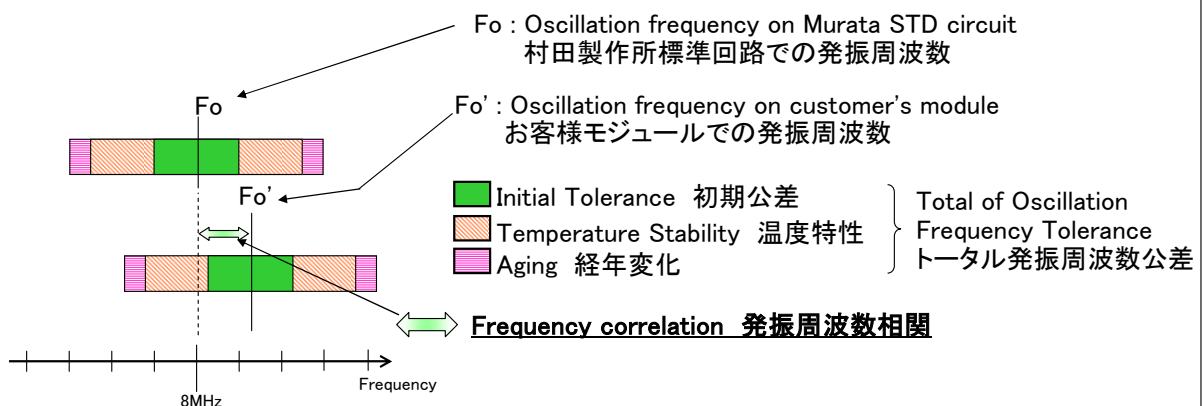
Fo : Oscillation frequency on Murata STD circuit
村田製作所標準回路での発振周波数

Fo

Fo' : Oscillation frequency on customer's module
お客様モジュールでの発振周波数

Fo'

Initial Tolerance 初期公差
Temperature Stability 温度特性
Aging 経年変化

Total of Oscillation Frequency Tolerance
トータル発振周波数公差

Frequency correlation 発振周波数相関

8MHz

Frequency